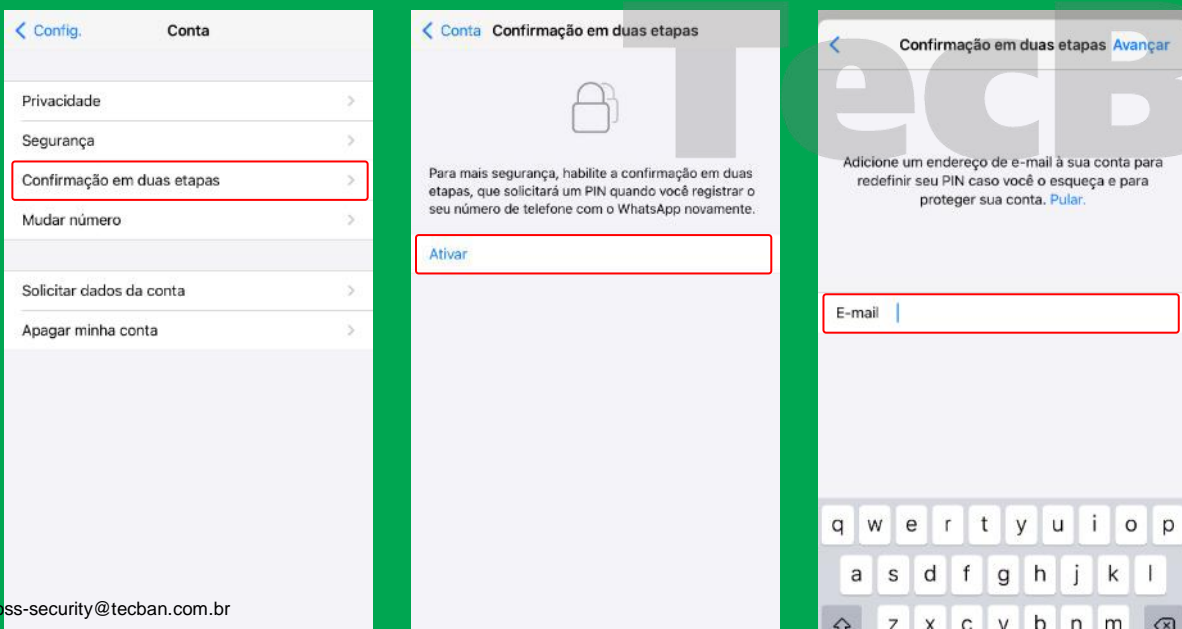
< Config. Conta

Privacidade

Segurança

Confirmação em duas etapas

Mudar número

Solicitar dados da conta

Apagar minha conta

ss-security@tecban.com.br

< Conta Confirmação em duas etapas

Para mais segurança, habilite a confirmação em duas etapas, que solicitará um PIN quando você registrar o seu número de telefone com o WhatsApp novamente.

Ativar

TecB

< Confirmação em duas etapas Avançar

Adicione um endereço de e-mail à sua conta para redefinir seu PIN caso você o esqueça e para proteger sua conta. Pular.

E-mail

q w e r t y u i o p
a s d f g h j k l
z x c v b n m